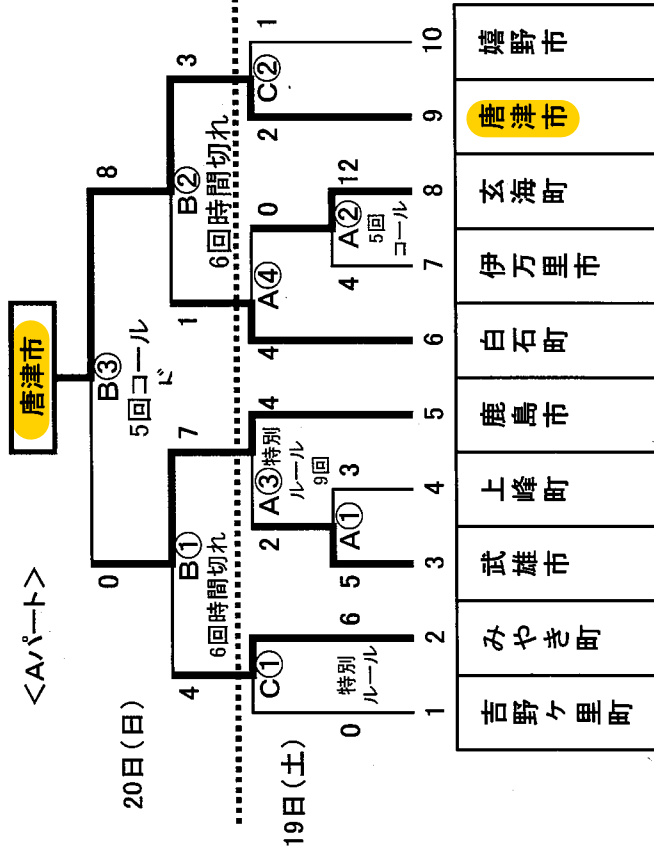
<Aパート>

20日(日)

19日(土)

唐津市

B③ 5回コールド

8

0

B② 6回時間切れ

3

1

B① 6回時間切れ

7

4

C②

1

2

A④

0

4

A② 5回コールド

12

4

A③ 特別ルール 9回

4

2

A①

3

5

C① 特別ルール

6

0

| 1 | 2 | 3 | 4 | 5 | 6 | 7 | 8 | 9 | 10 |
|---|---|---|---|---|---|---|---|---|---|
| 吉野ヶ里町 | みやき町 | 武雄市 | 上峰町 | 鹿島市 | 白石町 | 伊万里市 | 玄海町 | 唐津市 | 嬉野市 |